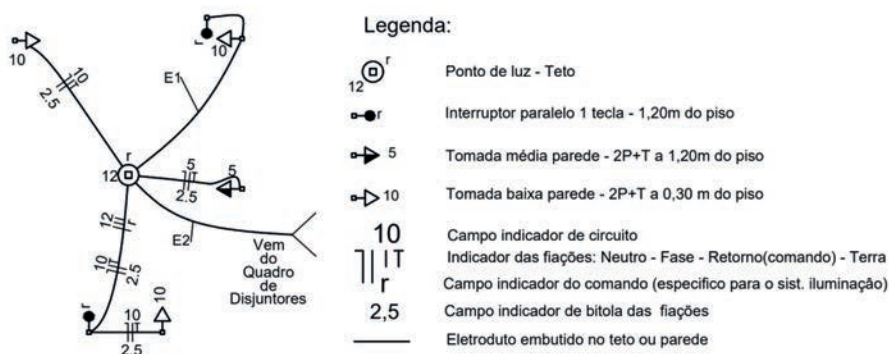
10
10
2,5
E1
r
10
12
r
5
T
2,5
5
12
r
E2
Vem do Quadro de Disjuntores
10
2,5
r
10
10
2,5

Legenda:

12 r Ponto de luz - Teto

r Interruptor paralelo 1 tecla - 1,20m do piso

5 Tomada média parede - 2P+T a 1,20m do piso

10 Tomada baixa parede - 2P+T a 0,30 m do piso

10 Campo indicador de circuito

T r Indicador das fiações: Neutro - Fase - Retorno(comando) - Terra

Campo indicador do comando (especifico para o sist. iluminação)

2,5 Campo indicador de bitola das fiações

Eletroduto embutido no teto ou parede